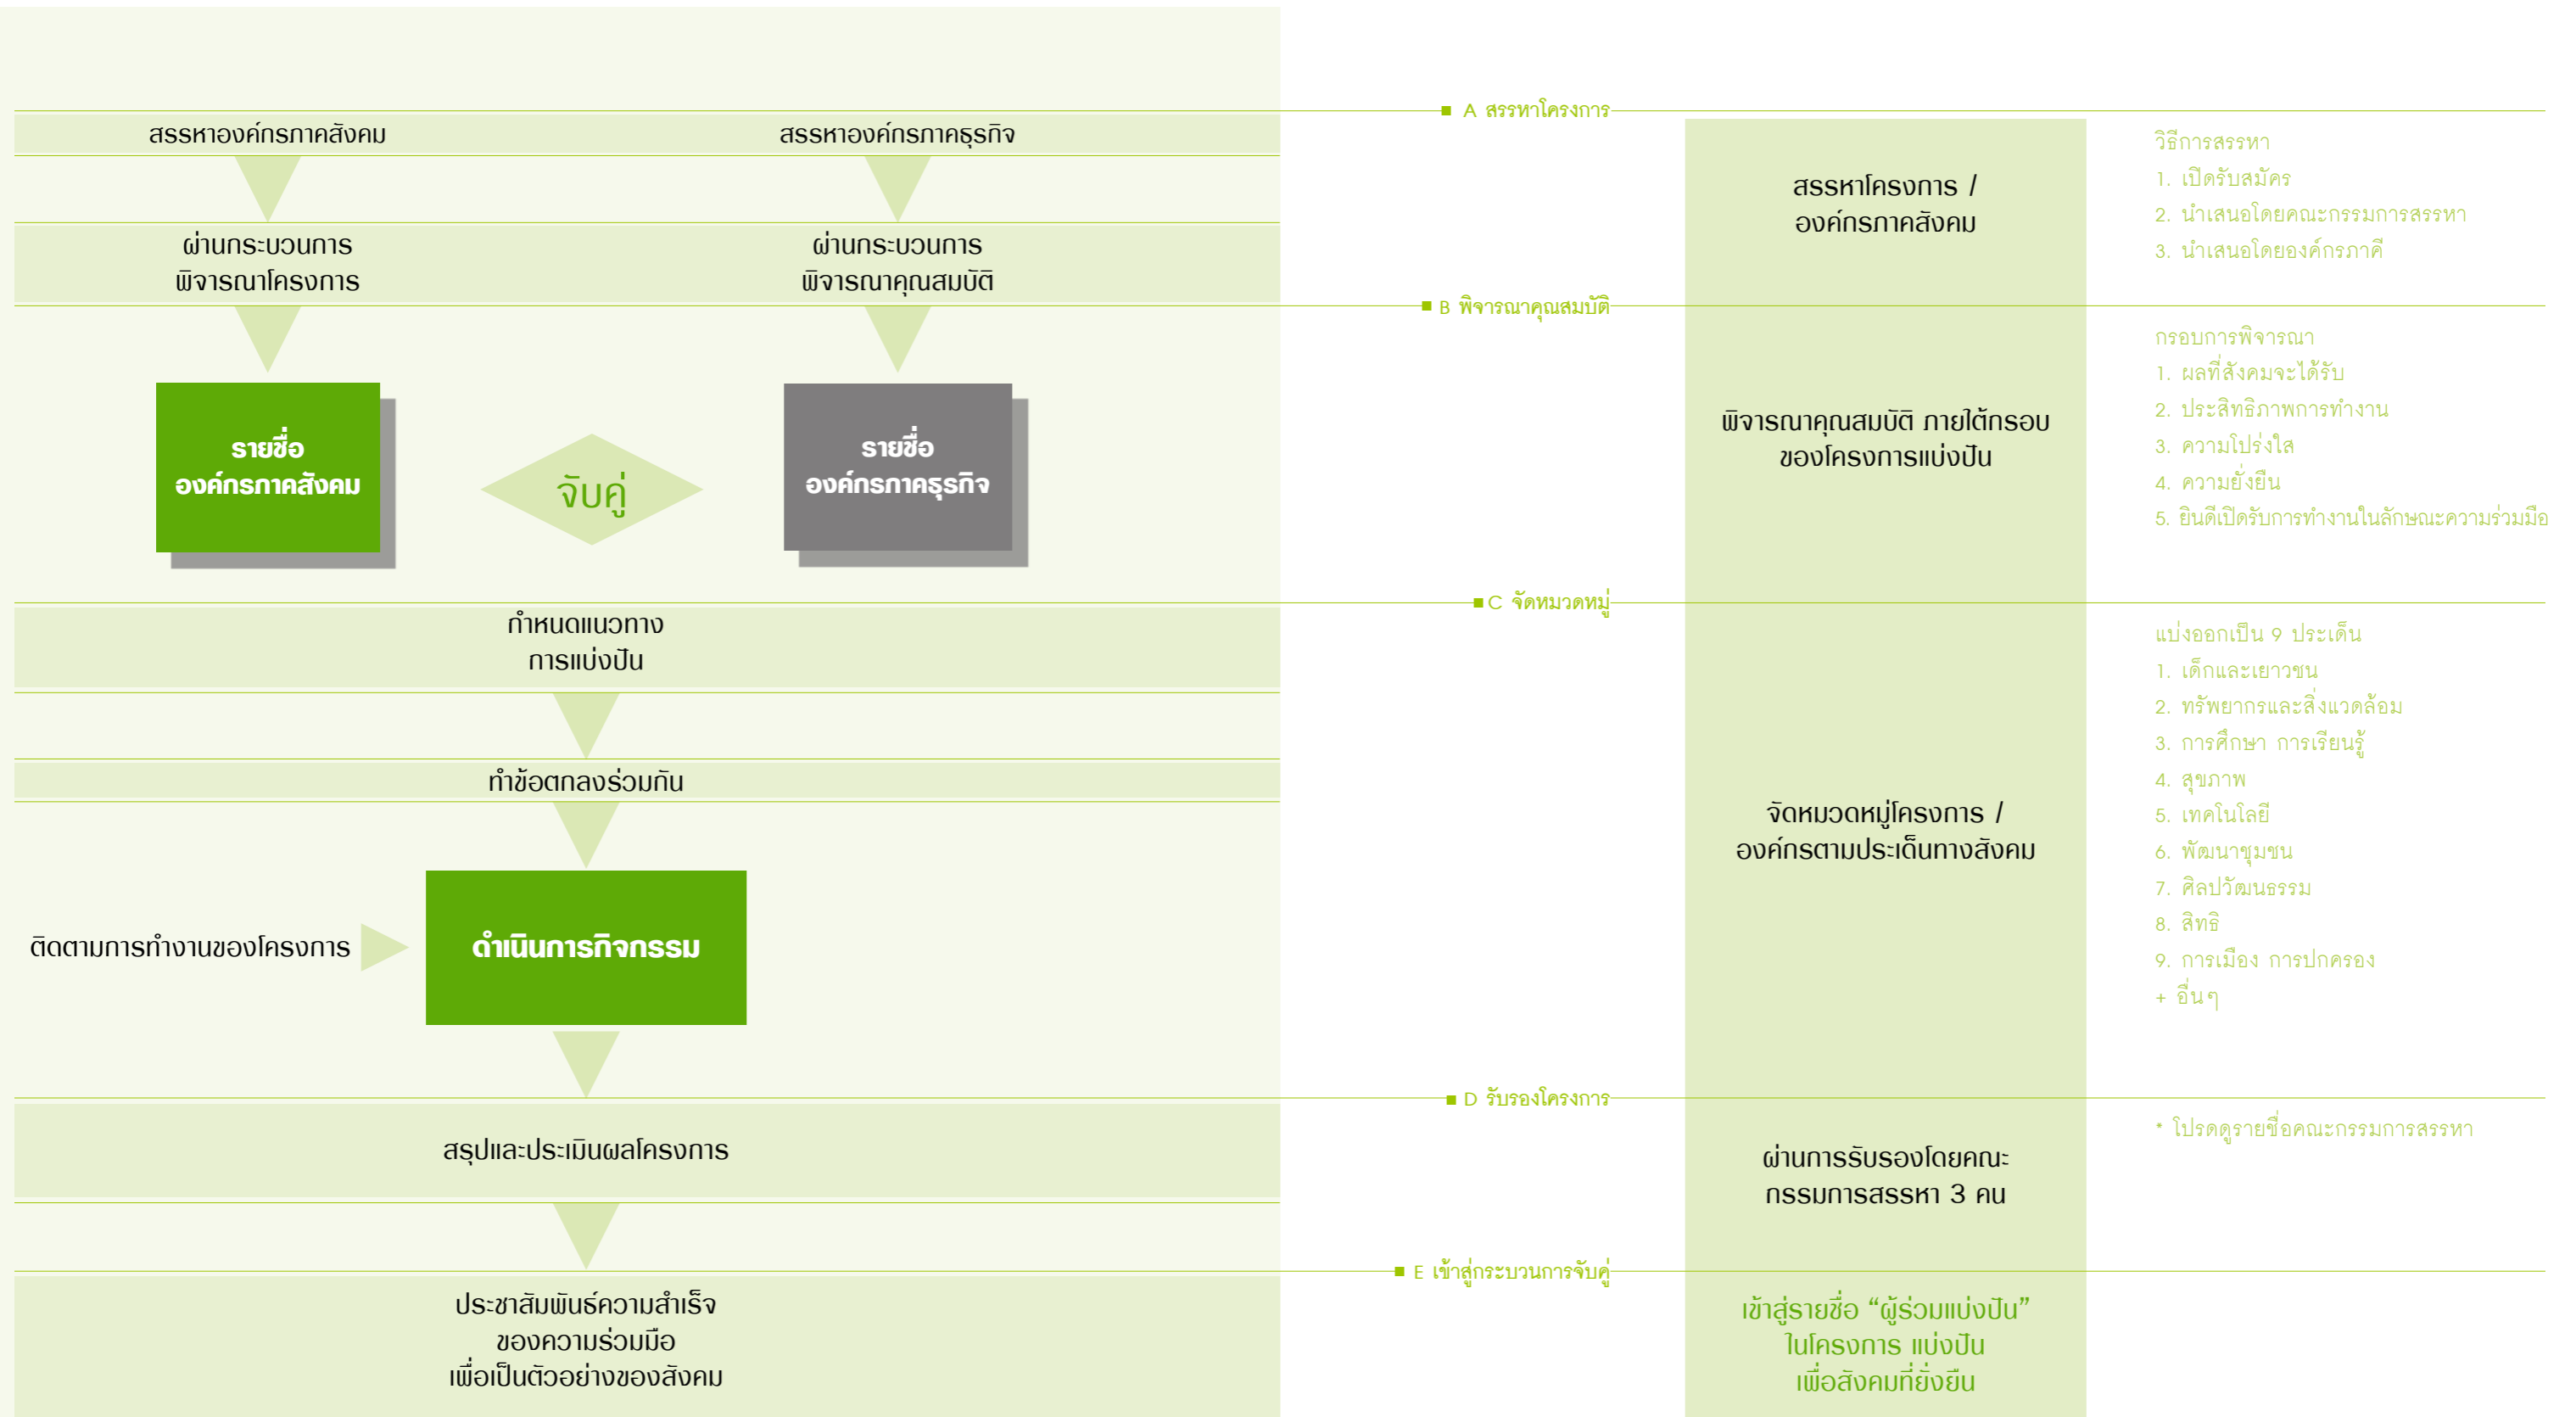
สรรหาองค์กรภาคสังคม

สรรหาองค์กรภาคธุรกิจ

ผ่านกระบวนการ
พิจารณาโครงการ

ผ่านกระบวนการ
พิจารณาคุณสมบัติ

รายชื่อ
องค์กรภาคสังคม

จับคู่

รายชื่อ
องค์กรภาคธุรกิจ

กำหนดแนวทาง
การแบ่งปัน

ทำข้อตกลงร่วมกัน

ติดตามการทำงานของโครงการ

ดำเนินการกิจกรรม

สรุปและประเมินผลโครงการ

ประชาสัมพันธ์ความสำเร็จ
ของความร่วมมือ
เพื่อเป็นตัวอย่างของสังคม

A สรรหาโครงการ

สรรหาโครงการ /
องค์กรภาคสังคม

วิธีการสรรหา
1. เปิดรับสมัคร
2. นำเสนอโดยคณะกรรมการสรรหา
3. นำเสนอโดยองค์กรภาคี

B พิจารณาคุณสมบัติ

พิจารณาคุณสมบัติ ภายใต้กรอบ
ของโครงการแบ่งปัน

กรอบการพิจารณา
1. ผลที่สังคมจะได้รับ
2. ประสิทธิภาพการทำงาน
3. ความโปร่งใส
4. ความยั่งยืน
5. ยินดีเปิดรับการทำงานในลักษณะความร่วมมือ

C จัดหมวดหมู่

จัดหมวดหมู่โครงการ /
องค์กรตามประเด็นทางสังคม

แบ่งออกเป็น 9 ประเด็น
1. เด็กและเยาวชน
2. ทรัพยากรและสิ่งแวดล้อม
3. การศึกษา การเรียนรู้
4. สุขภาพ
5. เทคโนโลยี
6. พัฒนาชุมชน
7. ศิลปวัฒนธรรม
8. สิทธิ
9. การเมือง การปกครอง
+ อื่นๆ

D รับรองโครงการ

ผ่านการรับรองโดยคณะ
กรรมการสรรหา 3 คน

* โปรดดูรายชื่อคณะกรรมการสรรหา

E เข้าสู่กระบวนการจับคู่

เข้าสู่รายชื่อ “ผู้ร่วมแบ่งปัน”
ในโครงการ แบ่งปัน
เพื่อสังคมที่ยั่งยืน